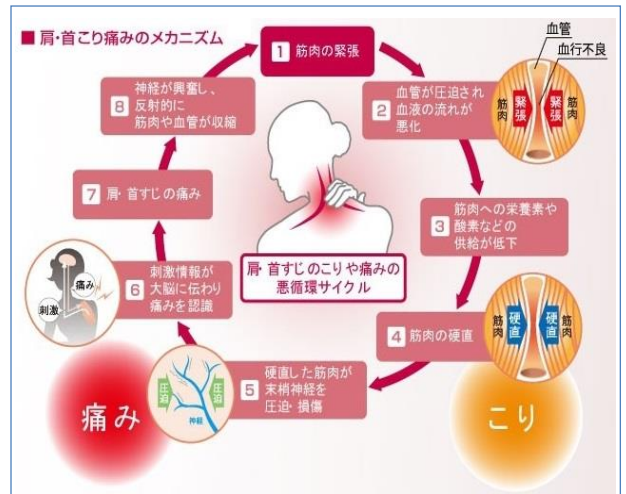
■ 肩・首こり痛みのメカニズム

1 筋肉の緊張

2 血管が圧迫され血液の流れが悪化

血管
血行不良
筋肉
緊張
緊張
筋肉

3 筋肉への栄養素や酸素などの供給が低下

4 筋肉の硬直

筋肉
硬直
硬直
筋肉

こり

5 硬直した筋肉が末梢神経を圧迫・損傷

圧迫
圧迫
神経

痛み

6 刺激情報が大脳に伝わり痛みを認識

痛み
刺激

7 肩・首すじの痛み

8 神経が興奮し、反射的に筋肉や血管が収縮

肩・首すじのこりや痛みの悪循環サイクル